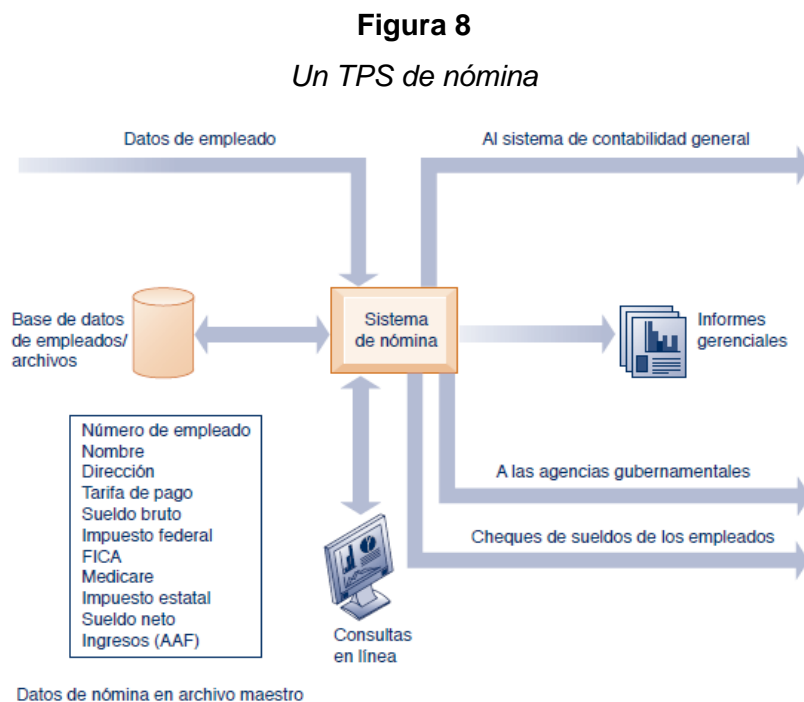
**Figura 8**

*Un TPS de nómina*

Datos de empleado

Al sistema de contabilidad general

Base de datos de empleados/ archivos

Sistema de nómina

Informes gerenciales

Número de empleado
Nombre
Dirección
Tarifa de pago
Sueldo bruto
Impuesto federal
FICA
Medicare
Impuesto estatal
Sueldo neto
Ingresos (AAF)

A las agencias gubernamentales

Cheques de sueldos de los empleados

Consultas en línea

Datos de nómina en archivo maestro